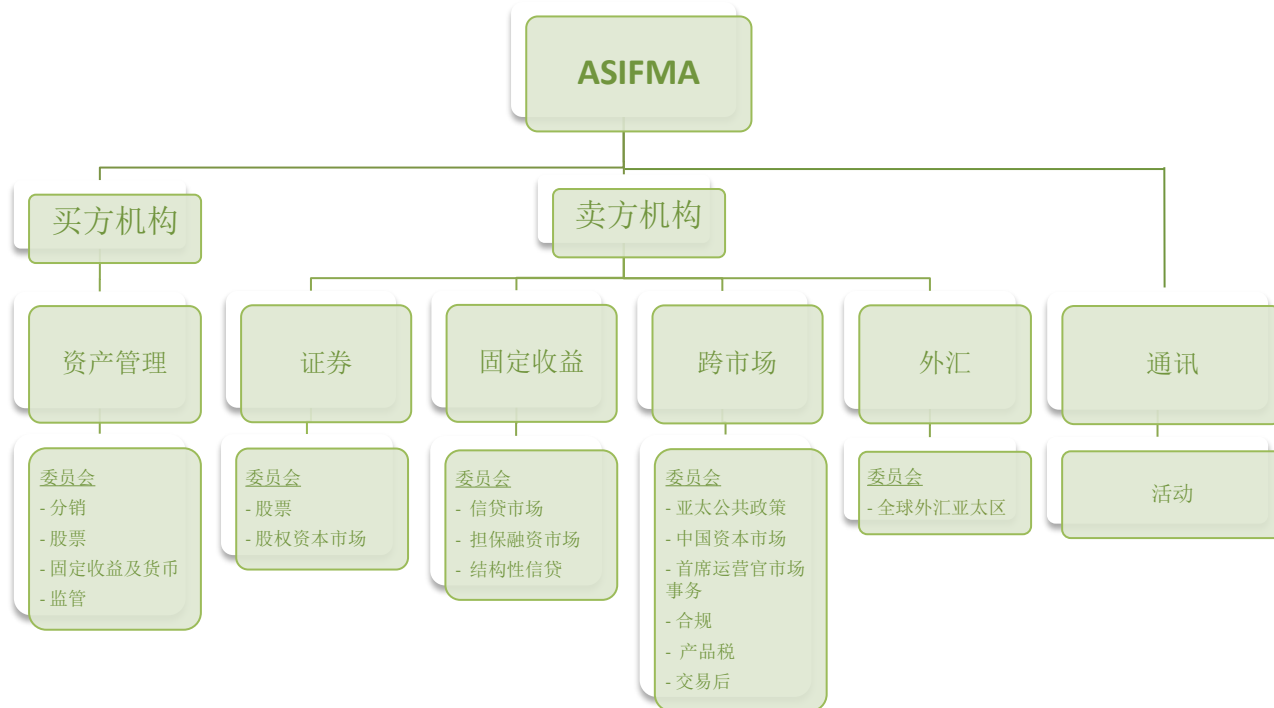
ASIFMA

买方机构

卖方机构

资产管理

委员会
- 分销
- 股票
- 固定收益及货币
- 监管

证券

委员会
- 股票
- 股权资本市场

固定收益

委员会
- 信贷市场
- 担保融资市场
- 结构性信贷

跨市场

委员会
- 亚太公共政策
- 中国资本市场
- 首席运营官市场事务
- 合规
- 产品税
- 交易后

外汇

委员会
- 全球外汇亚太区

通讯

活动